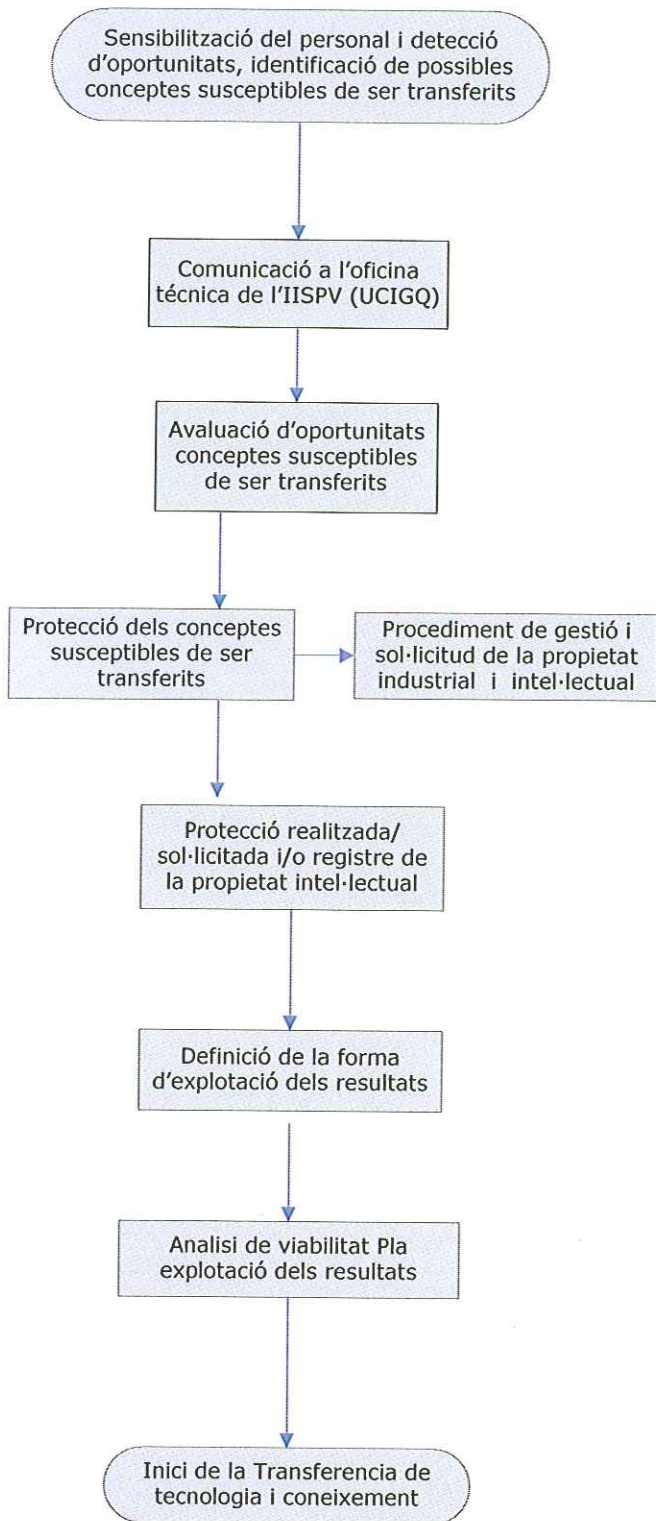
Sensibilització del personal i detecció d'oportunitats, identificació de possibles conceptes susceptibles de ser transferits

Comunicació a l'oficina tècnica de l'IISPV (UCIGQ)

Avaluació d'oportunitats conceptes susceptibles de ser transferits

Protecció dels conceptes susceptibles de ser transferits

Procediment de gestió i sol·licitud de la propietat industrial i intel·lectual

Protecció realitzada/ sol·licitada i/o registre de la propietat intel·lectual

Definició de la forma d'explotació dels resultats

Analisi de viabilitat Pla explotació dels resultats

Inici de la Transferencia de tecnologia i coneixement